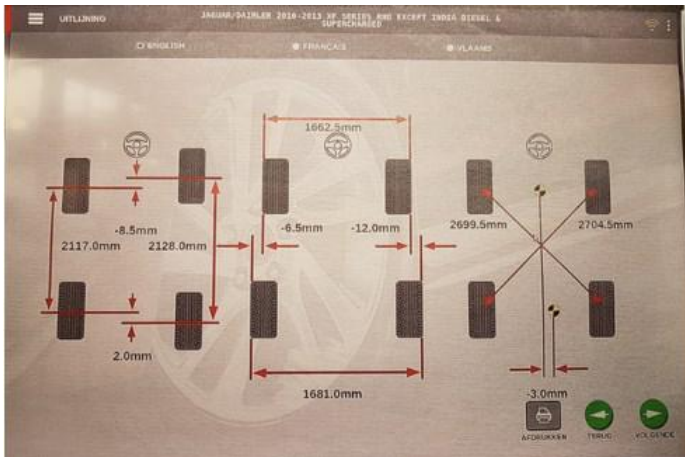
UITLIJNING

JAGUAR/DAIMLER 2010-2013 XF SERIES AND EXCEPT INDIA DIESEL & SUPERCHARGED

ENGLISH

FRANÇAIS

VLAAMS

1662.5mm

-8.5mm

2117.0mm

2128.0mm

-6.5mm

-12.0mm

2699.5mm

2704.5mm

2.0mm

1681.0mm

-3.0mm

AFDRUKKEN

TERUG

VOLGENDE